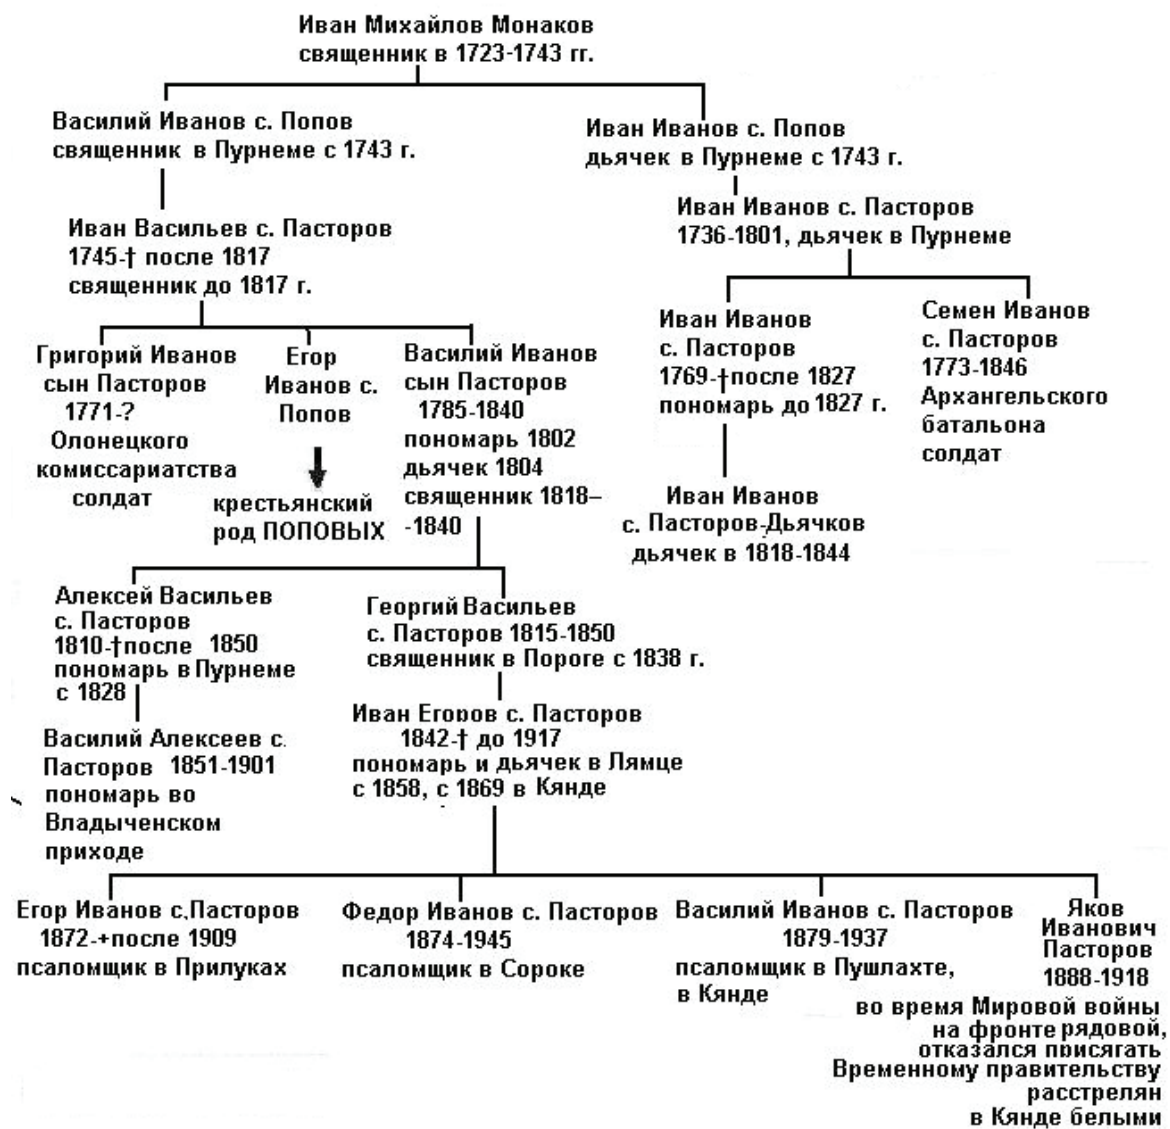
Иван Михайлов Монаков
священник в 1723-1743 гг.

Василий Иванов с. Попов
священник в Пурнеме с 1743 г.

Иван Иванов с. Попов
дьячек в Пурнеме с 1743 г.

Иван Васильев с. Пасторов
1745-† после 1817
священник до 1817 г.

Иван Иванов с. Пасторов
1736-1801, дьячек в Пурнеме

Григорий Иванов
сын Пасторов
1771-?
Олонецкого
комиссариатства
солдат

Егор
Иванов с.
Попов

крестьянский
род ПОПОВЫХ

Василий Иванов
сын Пасторов
1785-1840
пономарь 1802
дьячек 1804
священник 1818–
-1840

Иван Иванов
с. Пасторов
1769-†после 1827
пономарь до 1827 г.

Семен Иванов
с. Пасторов
1773-1846
Архангельского
батальона
солдат

Иван Иванов
с. Пасторов-Дьячков
дьячек в 1818-1844

Алексей Васильев
с. Пасторов
1810-†после 1850
пономарь в Пурнеме
с 1828

Георгий Васильев
с. Пасторов 1815-1850
священник в Пороге с 1838 г.

Василий Алексеев с.
Пасторов 1851-1901
пономарь во
Владыченском
приходе

Иван Егоров с. Пасторов
1842-† до 1917
пономарь и дьячек в Лямце
с 1858, с 1869 в Кянде

Егор Иванов с.Пасторов
1872-+после 1909
псаломщик в Прилуках

Федор Иванов с. Пасторов
1874-1945
псаломщик в Сороке

Василий Иванов с. Пасторов
1879-1937
псаломщик в Пушлахте,
в Кянде

Яков
Иванович
Пасторов
1888-1918
во время Мировой войны
на фронте рядовой,
отказался присягать
Временному правительству
расстрелян
в Кянде белыми